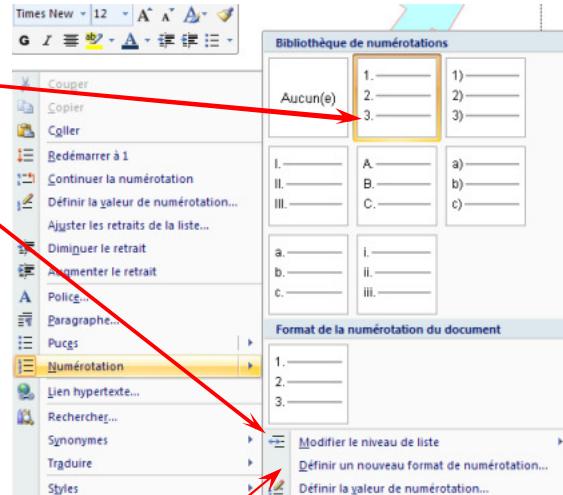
Times New 12 A A

G I

Couper
Copier
Coller
Redémarrer à 1
Continuer la numérotation
Définir la valeur de numérotation...
Ajuster les retraits de la liste...
Diminuer le retrait
Augmenter le retrait
Police...
Paragraphe...
Puces
Numérotation
Lien hypertexte...
Rechercher...
Synonymes
Traduire
Styles

Bibliothèque de numérotations

Aucun(e)

1.
2.
3.

1)
2)
3)

I.
II.
III.

A.
B.
C.

a)
b)
c)

a.
b.
c.

i.
ii.
iii.

Format de la numérotation du document

1.
2.
3.

Modifier le niveau de liste
Définir un nouveau format de numérotation...
Définir la valeur de numérotation...